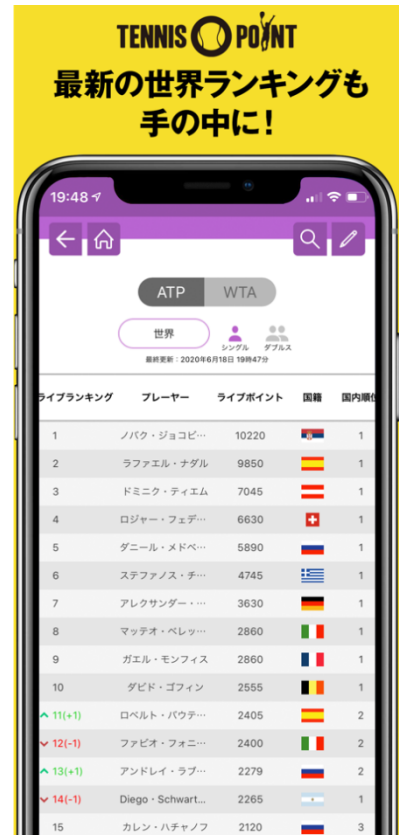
TENNIS POINT

最新の世界ランキングも手の中に！

19:48

ATP WTA

世界

シングル ダブルス

最終更新：2020年6月18日 19時47分

| ライブランキング | プレーヤー | ライブポイント | 国籍 | 国内順位 |
|---|---|---|---|---|
| 1 | ノバク・ジョコビ… | 10220 | | 1 |
| 2 | ラファエル・ナダル | 9850 | | 1 |
| 3 | ドミニク・ティエム | 7045 | | 1 |
| 4 | ロジャー・フェデ… | 6630 | | 1 |
| 5 | ダニール・メドベ… | 5890 | | 1 |
| 6 | ステファノス・チ… | 4745 | | 1 |
| 7 | アレクサンダー・… | 3630 | | 1 |
| 8 | マッテオ・ベレッ… | 2860 | | 1 |
| 9 | ガエル・モンフィス | 2860 | | 1 |
| 10 | ダビド・ゴフィン | 2555 | | 1 |
| 11(+1) | ロベルト・バウテ… | 2405 | | 2 |
| 12(-1) | ファビオ・フォニ… | 2400 | | 2 |
| 13(+1) | アンドレイ・ラブ… | 2279 | | 2 |
| 14(-1) | Diego・Schwart… | 2265 | | 1 |
| 15 | カレン・ハチャノフ | 2120 | | 3 |